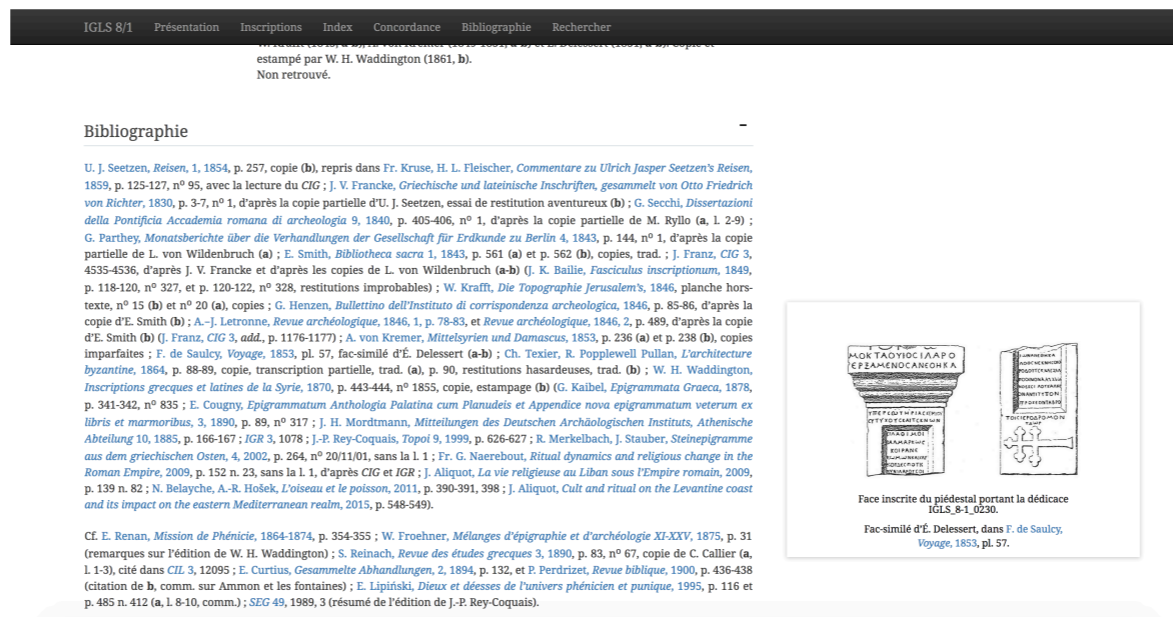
IGLS 8/1 Présentation Inscriptions Index Concordance Bibliographie Rechercher

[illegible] estampé par W. H. Waddington (1861, b). Non retrouvé.

Bibliographie

–

U. J. Seetzen, Reisen, 1, 1854, p. 257, copie (b), repris dans Fr. Kruse, H. L. Fleischer, Commentare zu Ulrich Jasper Seetzen's Reisen, 1859, p. 125-127, nº 95, avec la lecture du CIG ; J. V. Francke, Griechische und lateinische Inschriften, gesammelt von Otto Friedrich von Richter, 1830, p. 3-7, nº 1, d'après la copie partielle d'U. J. Seetzen, essai de restitution aventureux (b) ; G. Secchi, Dissertazioni della Pontificia Accademia romana di archeologia 9, 1840, p. 405-406, nº 1, d'après la copie partielle de M. Ryllo (a, l. 2-9) ; G. Parthey, Monatsberichte über die Verhandlungen der Gesellschaft für Erdkunde zu Berlin 4, 1843, p. 144, nº 1, d'après la copie partielle de L. von Wildenbruch (a) ; E. Smith, Bibliotheca sacra 1, 1843, p. 561 (a) et p. 562 (b), copies, trad. ; J. Franz, CIG 3, 4535-4536, d'après J. V. Francke et d'après les copies de L. von Wildenbruch (a-b) (J. K. Bailie, Fasciculus inscriptionum, 1849, p. 118-120, nº 327, et p. 120-122, nº 328, restitutions improbables) ; W. Krafft, Die Topographie Jerusalem's, 1846, planche hors-texte, nº 15 (b) et nº 20 (a), copies ; G. Henzen, Bullettino dell'Instituto di corrispondenza archeologica, 1846, p. 85-86, d'après la copie d'E. Smith (b) ; A.-J. Letronne, Revue archéologique, 1846, 1, p. 78-83, et Revue archéologique, 1846, 2, p. 489, d'après la copie d'E. Smith (b) (J. Franz, CIG 3, add., p. 1176-1177) ; A. von Kremer, Mittelsyrien und Damascus, 1853, p. 236 (a) et p. 238 (b), copies imparfaites ; F. de Saulcy, Voyage, 1853, pl. 57, fac-similé d'É. Delessert (a-b) ; Ch. Texier, R. Popplewell Pullan, L'architecture byzantine, 1864, p. 88-89, copie, transcription partielle, trad. (a), p. 90, restitutions hasardeuses, trad. (b) ; W. H. Waddington, Inscriptions grecques et latines de la Syrie, 1870, p. 443-444, nº 1855, copie, estampage (b) (G. Kaibel, Epigrammata Graeca, 1878, p. 341-342, nº 835 ; E. Cougny, Epigrammatum Anthologia Palatina cum Planudeis et Appendice nova epigrammatum veterum ex libris et marmoribus, 3, 1890, p. 89, nº 317 ; J. H. Mordtmann, Mitteilungen des Deutschen Archäologischen Instituts, Athenische Abteilung 10, 1885, p. 166-167 ; IGR 3, 1078 ; J.-P. Rey-Coquais, Topoi 9, 1999, p. 626-627 ; R. Merkelbach, J. Stauber, Steinepigramme aus dem griechischen Osten, 4, 2002, p. 264, nº 20/11/01, sans la l. 1 ; Fr. G. Naerebout, Ritual dynamics and religious change in the Roman Empire, 2009, p. 152 n. 23, sans la l. 1, d'après CIG et IGR ; J. Aliquot, La vie religieuse au Liban sous l'Empire romain, 2009, p. 139 n. 82 ; N. Belayche, A.-R. Hošek, L'oiseau et le poisson, 2011, p. 390-391, 398 ; J. Aliquot, Cult and ritual on the Levantine coast and its impact on the eastern Mediterranean realm, 2015, p. 548-549).

Cf. E. Renan, Mission de Phénicie, 1864-1874, p. 354-355 ; W. Froehner, Mélanges d'épigraphie et d'archéologie XI-XXV, 1875, p. 31 (remarques sur l'édition de W. H. Waddington) ; S. Reinach, Revue des études grecques 3, 1890, p. 83, nº 67, copie de C. Callier (a, l. 1-3), cité dans CIL 3, 12095 ; E. Curtius, Gesammelte Abhandlungen, 2, 1894, p. 132, et P. Perdrizet, Revue biblique, 1900, p. 436-438 (citation de b, comm. sur Ammon et les fontaines) ; E. Lipiński, Dieux et déesses de l'univers phénicien et punique, 1995, p. 116 et p. 485 n. 412 (a, l. 8-10, comm.) ; SEG 49, 1989, 3 (résumé de l'édition de J.-P. Rey-Coquais).

ΜΟΚΤΑΟΥΙΟΣΙΛΑΡΟ
ΕΡΣΑΜΕΝΟΣΑΝΕΘΗΚΑ
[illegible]

Face inscrite du piédestal portant la dédicace IGLS_8-1_0230.

Fac-similé d'É. Delessert, dans F. de Saulcy, Voyage, 1853, pl. 57.